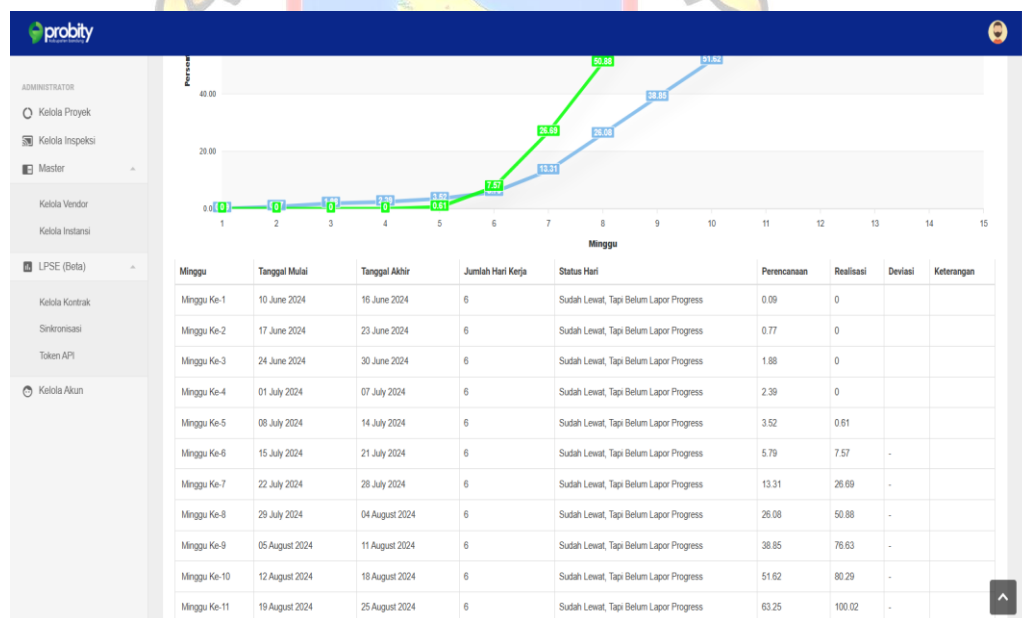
probity

ADMINISTRATOR
Kelola Proyek
Kelola Inspeksi
Master
Kelola Vendor
Kelola Instansi
LPSE (Beta)
Kelola Kontrak
Sinkronisasi
Token API
Kelola Akun

Persen
40.00
20.00
0.00
0 0 0 0 0.61 7.57 26.69 50.88
0.7 1.88 2.39 3.52 13.31 26.08 38.85 51.62
1 2 3 4 5 6 7 8 9 10 11 12 13 14 15
Minggu

| Minggu | Tanggal Mulai | Tanggal Akhir | Jumlah Hari Kerja | Status Hari | Perencanaan | Realisasi | Deviasi | Keterangan |
|---|---|---|---|---|---|---|---|---|
| Minggu Ke-1 | 10 June 2024 | 16 June 2024 | 6 | Sudah Lewat, Tapi Belum Lapor Progress | 0.09 | 0 | | |
| Minggu Ke-2 | 17 June 2024 | 23 June 2024 | 6 | Sudah Lewat, Tapi Belum Lapor Progress | 0.77 | 0 | | |
| Minggu Ke-3 | 24 June 2024 | 30 June 2024 | 6 | Sudah Lewat, Tapi Belum Lapor Progress | 1.88 | 0 | | |
| Minggu Ke-4 | 01 July 2024 | 07 July 2024 | 6 | Sudah Lewat, Tapi Belum Lapor Progress | 2.39 | 0 | | |
| Minggu Ke-5 | 08 July 2024 | 14 July 2024 | 6 | Sudah Lewat, Tapi Belum Lapor Progress | 3.52 | 0.61 | | |
| Minggu Ke-6 | 15 July 2024 | 21 July 2024 | 6 | Sudah Lewat, Tapi Belum Lapor Progress | 5.79 | 7.57 | - | |
| Minggu Ke-7 | 22 July 2024 | 28 July 2024 | 6 | Sudah Lewat, Tapi Belum Lapor Progress | 13.31 | 26.69 | - | |
| Minggu Ke-8 | 29 July 2024 | 04 August 2024 | 6 | Sudah Lewat, Tapi Belum Lapor Progress | 26.08 | 50.88 | - | |
| Minggu Ke-9 | 05 August 2024 | 11 August 2024 | 6 | Sudah Lewat, Tapi Belum Lapor Progress | 38.85 | 76.63 | - | |
| Minggu Ke-10 | 12 August 2024 | 18 August 2024 | 6 | Sudah Lewat, Tapi Belum Lapor Progress | 51.62 | 80.29 | - | |
| Minggu Ke-11 | 19 August 2024 | 25 August 2024 | 6 | Sudah Lewat, Tapi Belum Lapor Progress | 63.25 | 100.02 | - | |